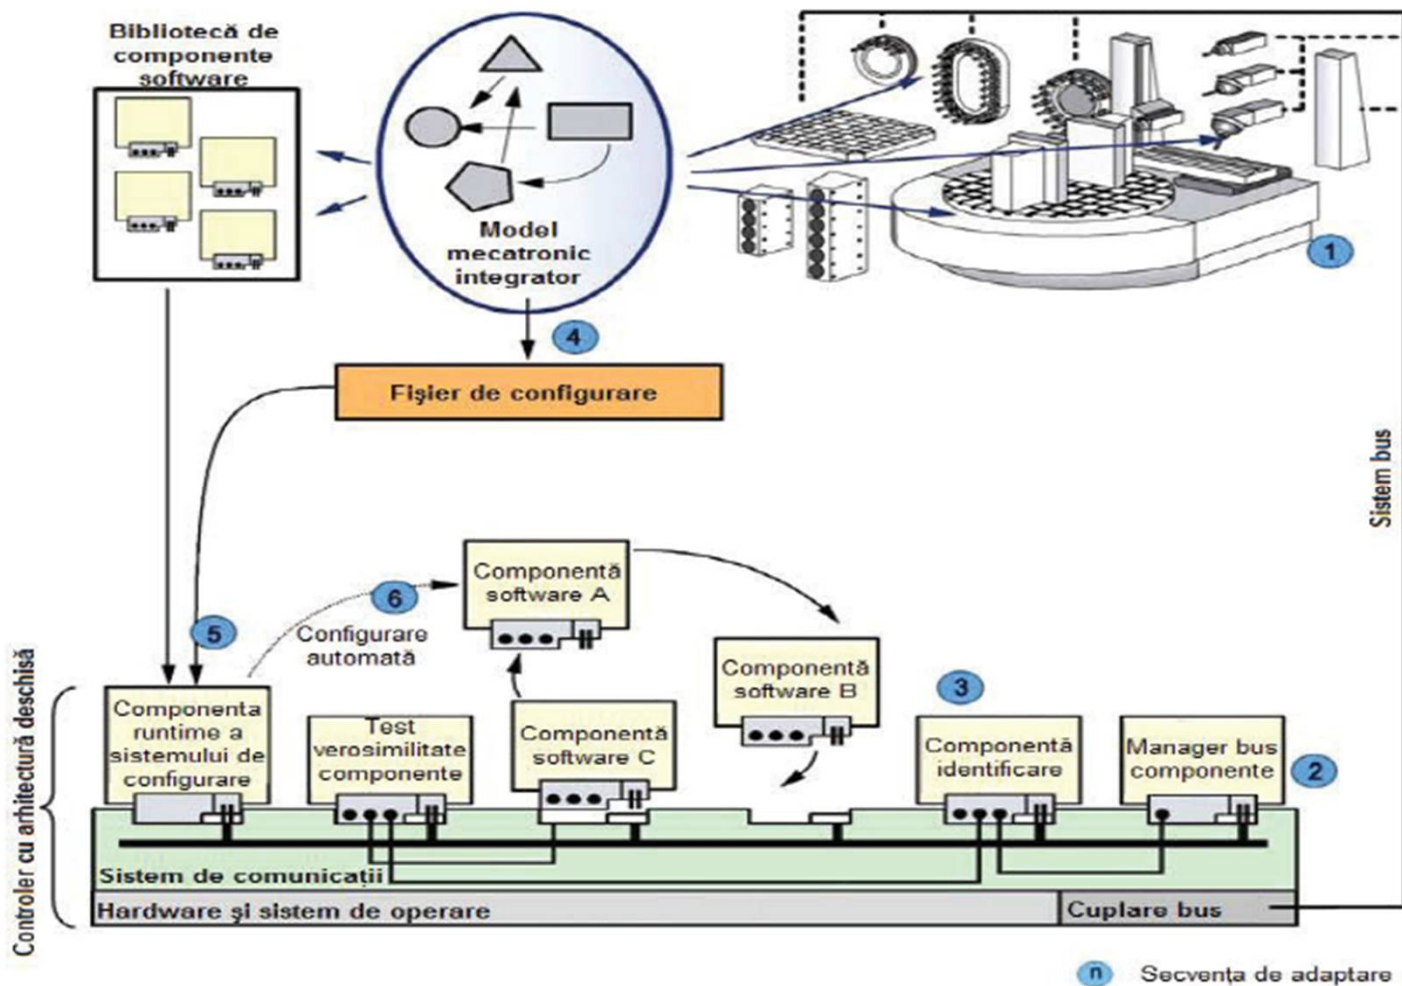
Bibliotecă de componente software

Model mecatronic integrator

1

4

Fişier de configurare

Sistem bus

6

Componentă software A

5

Configurare automată

Componentă software B

3

Controler cu arhitectură deschisă

Componenta runtime a sistemului de configurare

Test verosimilitate componente

Componentă software C

Componentă identificare

Manager bus componente

2

Sistem de comunicaţii

Hardware şi sistem de operare

Cuplare bus

n Secvenţa de adaptare